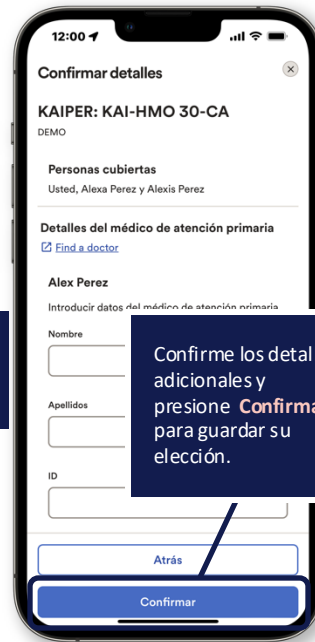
12:00

Confirmar detalles

KAIPER: KAI-HMO 30-CA

DEMO

Personas cubiertas

Usted, Alexa Perez y Alexis Perez

Detalles del médico de atención primaria

Find a doctor

Alex Perez

Introducir datos del médico de atención primaria

Nombre

Apellidos

ID

Confirme los detal adicionales y presione Confirma para guardar su elección.

Atrás

Confirmar